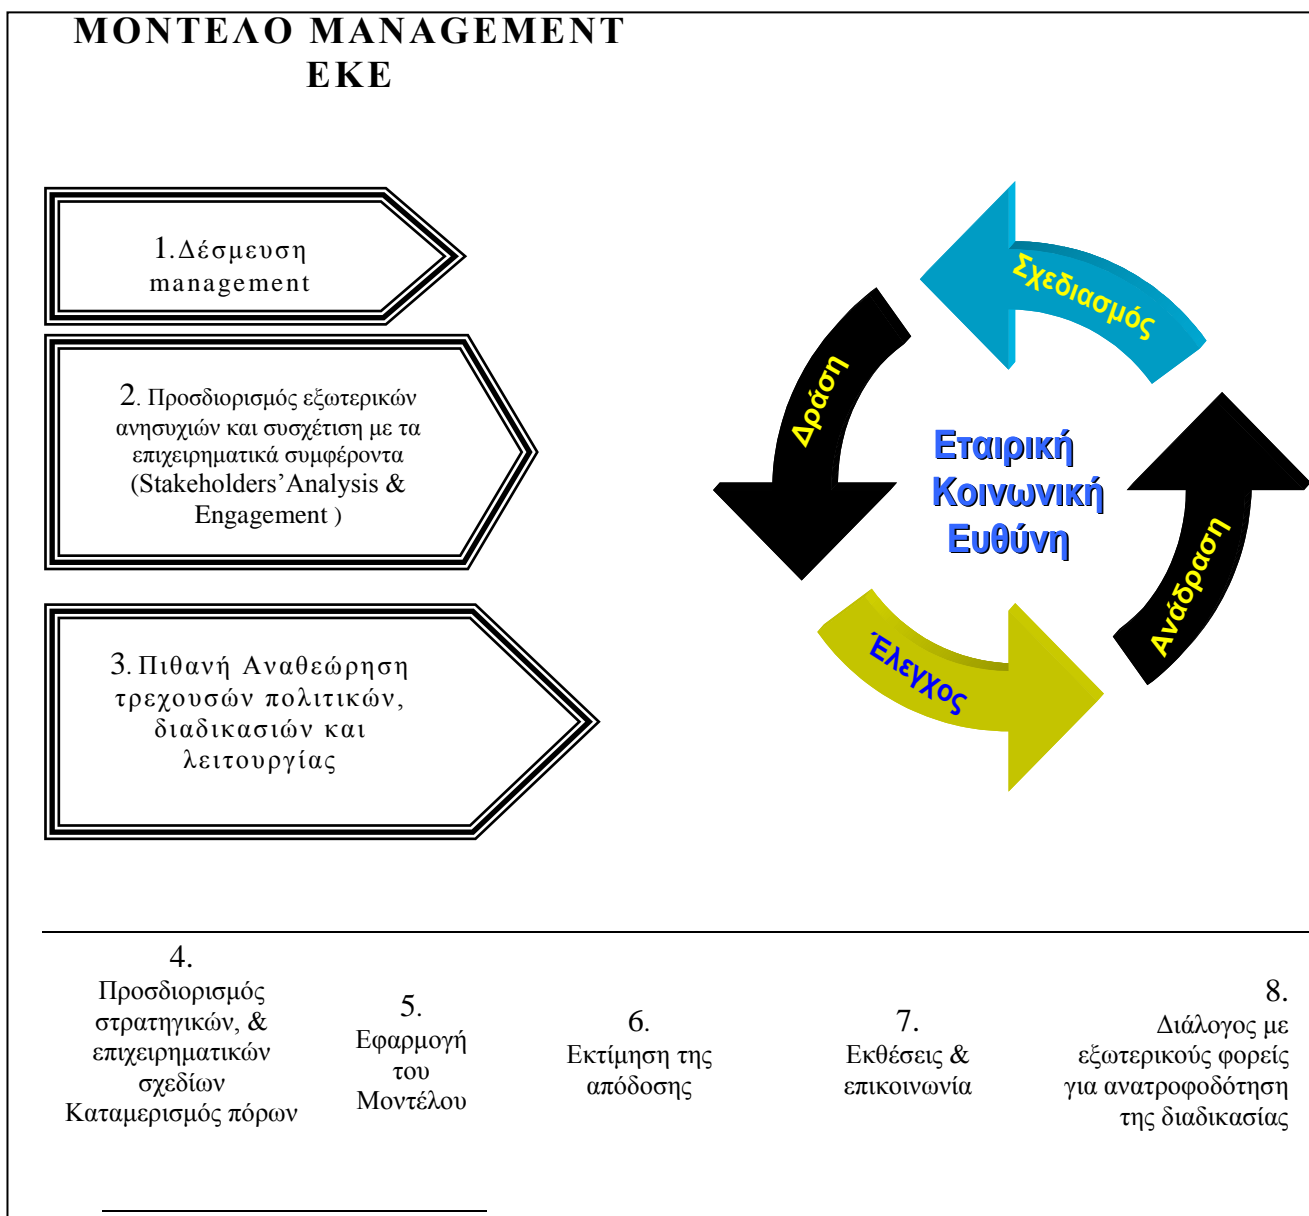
ΜΟΝΤΕΛΟ MANAGEMENT ΕΚΕ

1.Δέσμευση management

2. Προσδιορισμός εξωτερικών ανησυχιών και συσχέτιση με τα επιχειρηματικά συμφέροντα (Stakeholders’Analysis & Engagement )

3. Πιθανή Αναθεώρηση τρεχουσών πολιτικών, διαδικασιών και λειτουργίας

Σχεδιασμός

Δράση

Εταιρική Κοινωνική Ευθύνη

Ανάδραση

Έλεγχος

4. Προσδιορισμός στρατηγικών, & επιχειρηματικών σχεδίων Καταμερισμός πόρων

5. Εφαρμογή του Μοντέλου

6. Εκτίμηση της απόδοσης

7. Εκθέσεις & επικοινωνία

8. Διάλογος με εξωτερικούς φορείς για ανατροφοδότηση της διαδικασίας